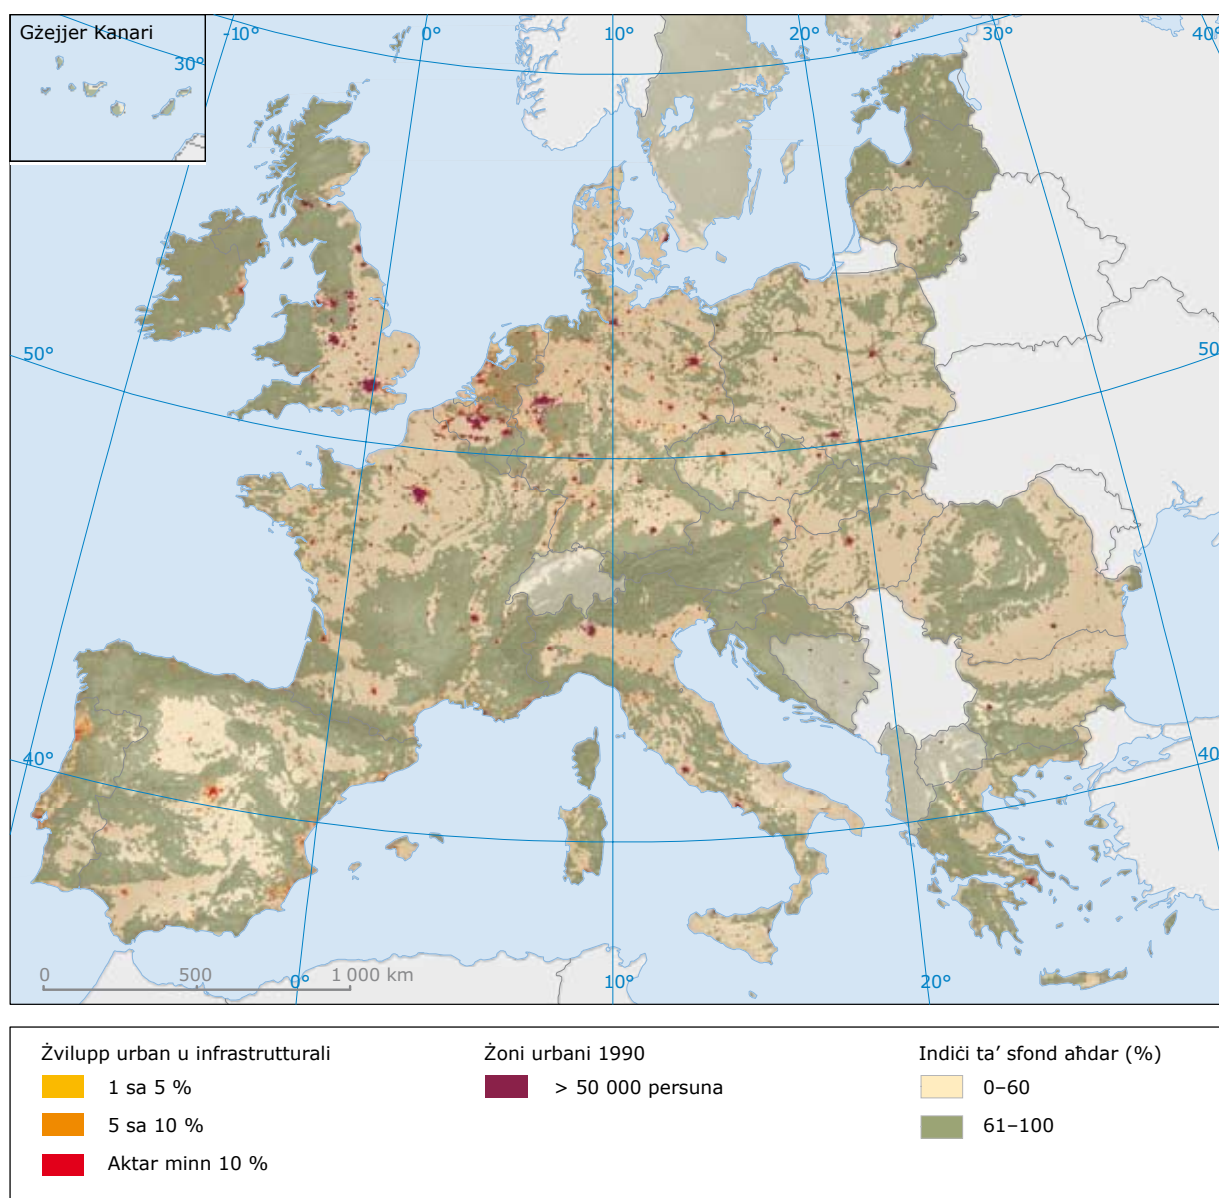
Gżejjer Kanari
30°
-10°
0°
10°
20°
30°
40°
50°
50
40°
40
0
500
0°
1 000 km
10°
20°

Żvilupp urban u infrastrutturali
1 sa 5 %
5 sa 10 %
Aktar minn 10 %

Żoni urbani 1990
> 50 000 persuna

Indiċi ta' sfond aħdar (%)
0–60
61–100